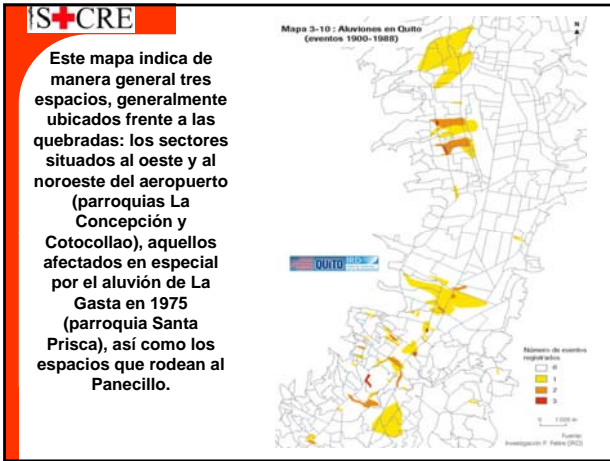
S+CRE

Este mapa indica de manera general tres espacios, generalmente ubicados frente a las quebradas: los sectores situados al oeste y al noroeste del aeropuerto (parroquias La Concepción y Cotocollao), aquellos afectados en especial por el aluvión de La Gasta en 1975 (parroquia Santa Prisca), así como los espacios que rodean al Panecillo.

Mapa 3-10 : Aluviones en Quito (eventos 1900-1988)

N

QUITO

Número de eventos registrados

0
1
2
3

1 000 m

Fuente: Investigación P. Peltre (IRD)